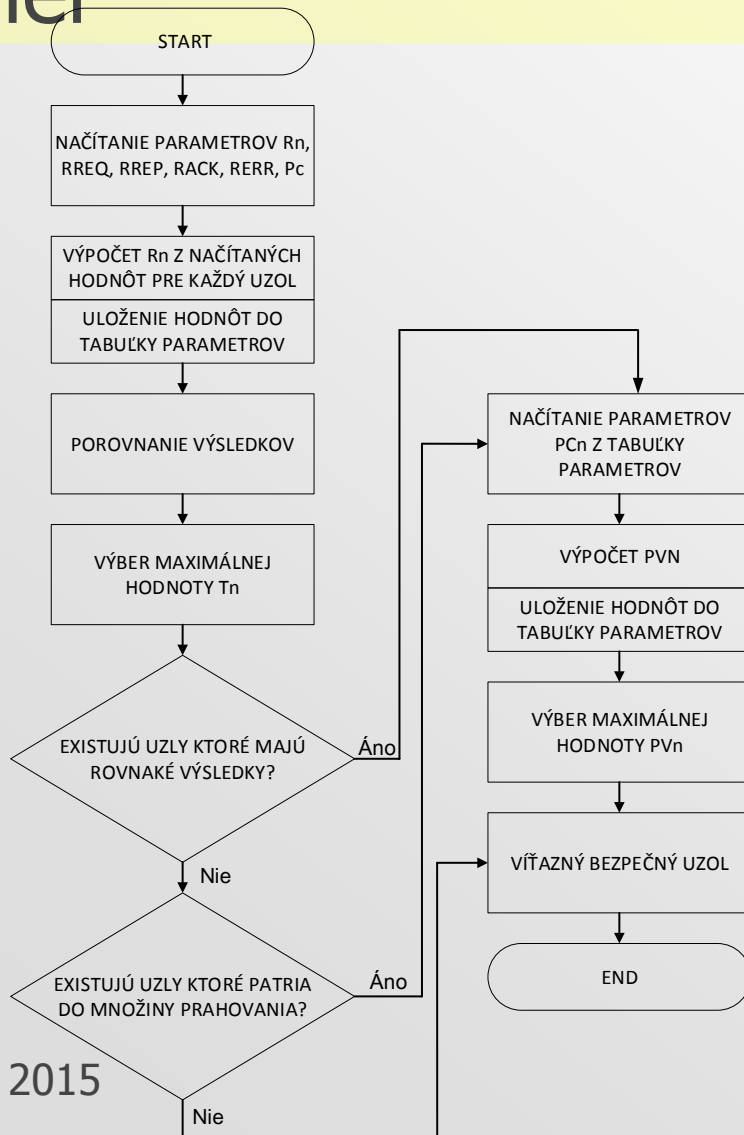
START

NAČÍTANIE PARAMETROV Rn, RREQ, RREP, RACK, RERR, Pc

VÝPOČET Rn Z NAČÍTANÝCH HODNÔT PRE KAŽDÝ UZOL

ULOŽENIE HODNÔT DO TABUĽKY PARAMETROV

POROVNANIE VÝSLEDKOV

VÝBER MAXIMÁLNEJ HODNOTY Tn

EXISTUJÚ UZLY KTORÉ MAJÚ ROVNAKÉ VÝSLEDKY?

Áno

Nie

EXISTUJÚ UZLY KTORÉ PATRIA DO MNOŽINY PRAHOVANIA?

Áno

Nie

NAČÍTANIE PARAMETROV PCn Z TABUĽKY PARAMETROV

VÝPOČET PVN

ULOŽENIE HODNÔT DO TABUĽKY PARAMETROV

VÝBER MAXIMÁLNEJ HODNOTY PVn

VÍŤAZNÝ BEZPEČNÝ UZOL

END

2015